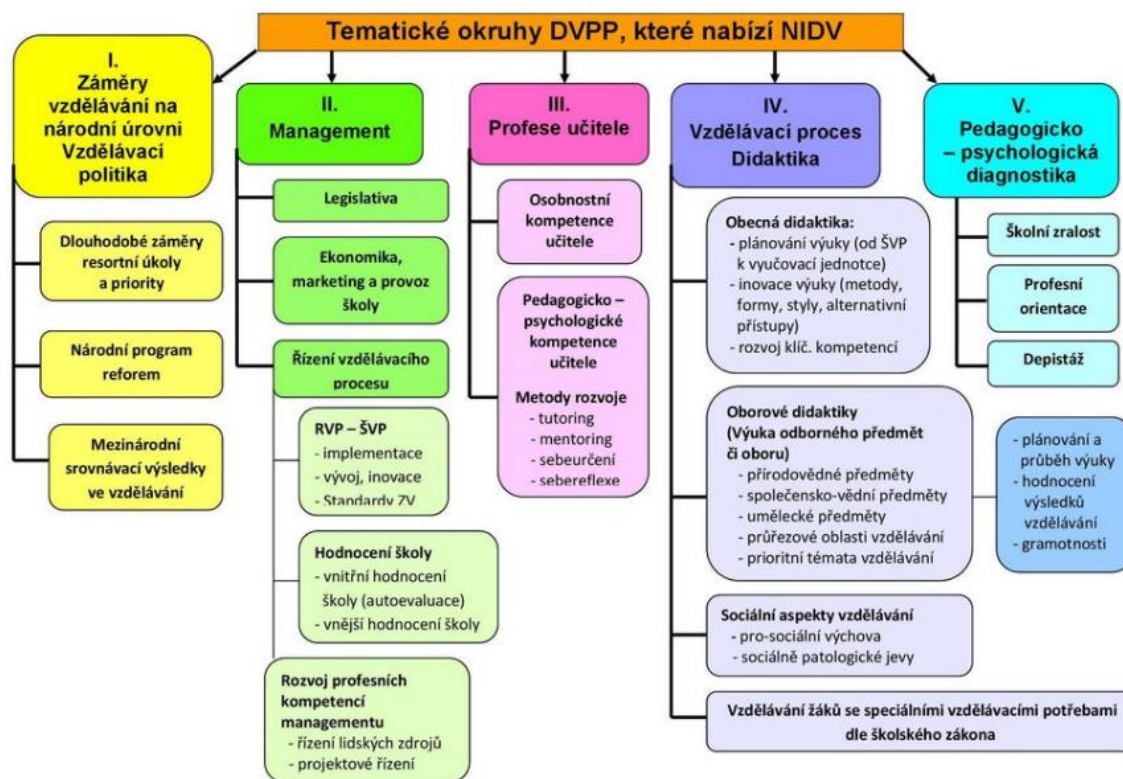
Tematické okruhy DVPP, které nabízí NIDV

I.
Záměry vzdělávání na národní úrovni
Vzdělávací politika

Dlouhodobé záměry resortní úkoly a priority

Národní program reforem

Mezinárodní srovnávací výsledky ve vzdělávání

II.
Management

Legislativa

Ekonomika, marketing a provoz školy

Řízení vzdělávacího procesu

RVP – ŠVP
- implementace
- vývoj, inovace
- Standardy ZV

Hodnocení školy
- vnitřní hodnocení školy (autoevaluace)
- vnější hodnocení školy

Rozvoj profesních kompetencí managementu
- řízení lidských zdrojů
- projektové řízení

III.
Profese učitele

Osobnostní kompetence učitele

Pedagogicko – psychologické kompetence učitele

Metody rozvoje
- tutoring
- mentoring
- sebeurčení
- sebereflexe

IV.
Vzdělávací proces
Didaktika

Obecná didaktika:
- plánování výuky (od ŠVP k vyučovací jednotce)
- inovace výuky (metody, formy, styly, alternativní přístupy)
- rozvoj klíč. kompetencí

Oborové didaktiky
(Výuka odborného předmět či oboru)
- přírodovědné předměty
- společensko-vědní předměty
- umělecké předměty
- průřezové oblasti vzdělávání
- prioritní témata vzdělávání

- plánování a průběh výuky
- hodnocení výsledků vzdělávání
- gramotnosti

Sociální aspekty vzdělávání
- pro-sociální výchova
- sociálně patologické jevy

Vzdělávání žáků se speciálními vzdělávacími potřebami dle školského zákona

V.
Pedagogicko – psychologická diagnostika

Školní zralost

Profesní orientace

Depistáž